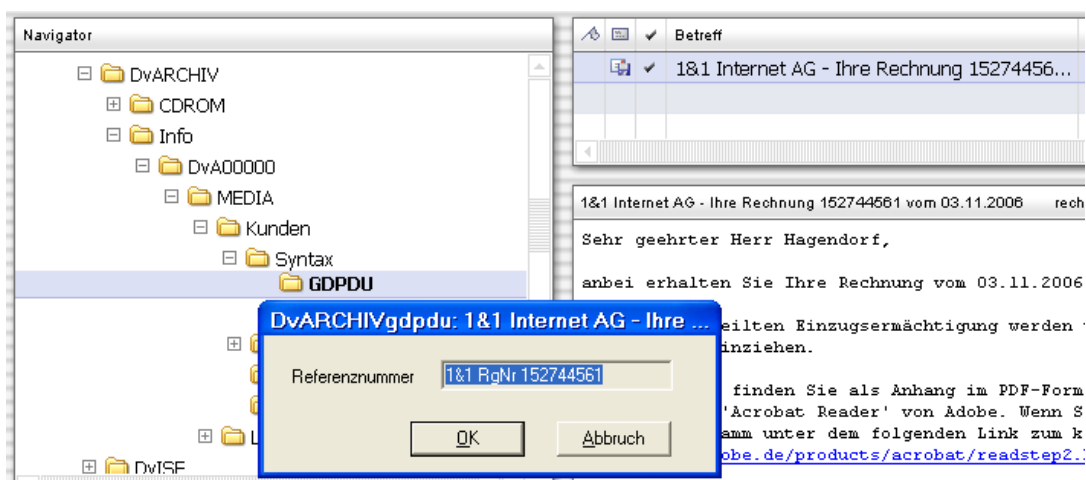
Navigator

DvARCHIV
CDROM
Info
DvA00000
MEDIA
Kunden
Syntax
GDPDU
L
DvISE

Betreff
1&1 Internet AG - Ihre Rechnung 15274456...

1&1 Internet AG - Ihre Rechnung 152744561 vom 03.11.2006 rech

Sehr geehrter Herr Hagendorf,

anbei erhalten Sie Ihre Rechnung vom 03.11.2006

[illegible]eilten Einzugsermächtigung werden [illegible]
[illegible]inziehen.

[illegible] finden Sie als Anhang im PDF-Form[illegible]
'Acrobat Reader' von Adobe. Wenn S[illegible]
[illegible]amm unter dem folgenden Link zum k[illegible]
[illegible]obe.de/products/acrobat/readstep2.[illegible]

DvARCHIVgdpdu: 1&1 Internet AG - Ihre ...
Referenznummer 1&1 RgNr 152744561
OK
Abbruch